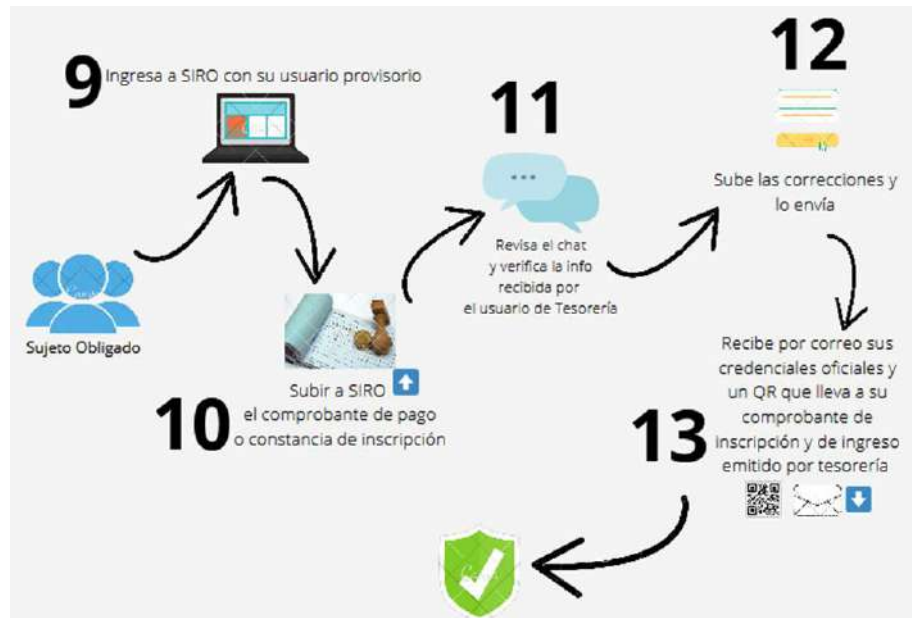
9 Ingresa a SIRO con su usuario provisorio

Sujeto Obligado

Subir a SIRO
el comprobante de pago
o constancia de inscripción
10

11
...
Revisa el chat
y verifica la info
recibida por
el usuario de Tesorería

12
Sube las correcciones y
lo envía

Recibe por correo sus
credenciales oficiales y
un QR que lleva a su
comprobante de
inscripción y de ingreso
emitido por tesorería
13